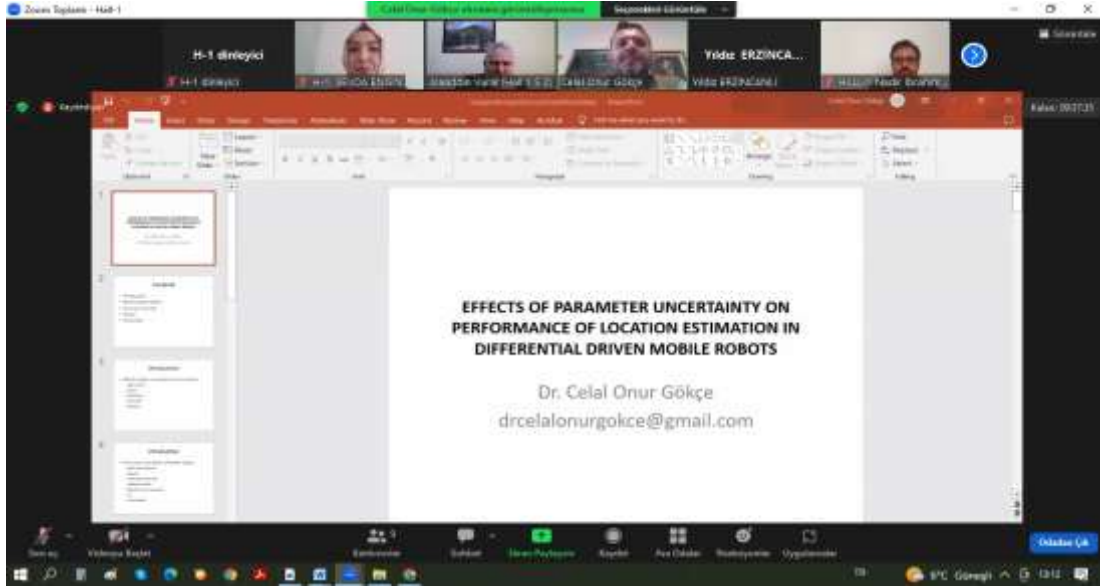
Zoom Toplantı - Hall-1

H-1 dinleyici

H-1 dinleyici

Yıldız ERZINCA...

Yıldız ERZINCANLI

Kayıt

Kalan: 00:07:25

EFFECTS OF PARAMETER UNCERTAINTY ON PERFORMANCE OF LOCATION ESTIMATION IN DIFFERENTIAL DRIVEN MOBILE ROBOTS

Dr. Celal Onur Gökçe
drcelalonurgokce@gmail.com

Sessize al

Videoyu Başlat

Katılımcılar

Sohbet

Ekranı Paylaşın

Kaydet

Ara Odalar

Reaksiyonlar

Uygulamalar

Odadan Çık

9°C Güneşli

13:12